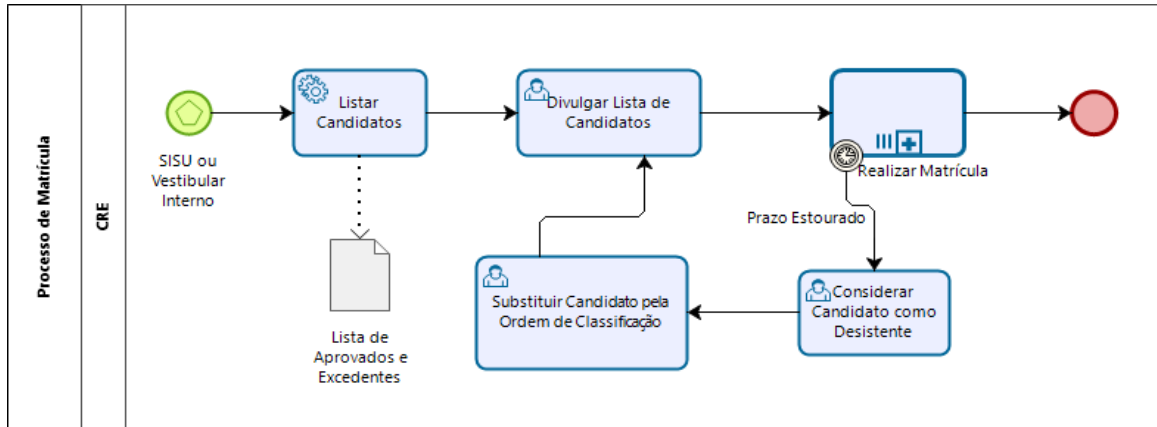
Processo de Matrícula

CRE

SISU ou Vestibular Interno

Listar Candidatos

Lista de Aprovados e Excedentes

Divulgar Lista de Candidatos

Realizar Matrícula

Prazo Estourado

Considerar Candidato como Desistente

Substituir Candidato pela Ordem de Classificação